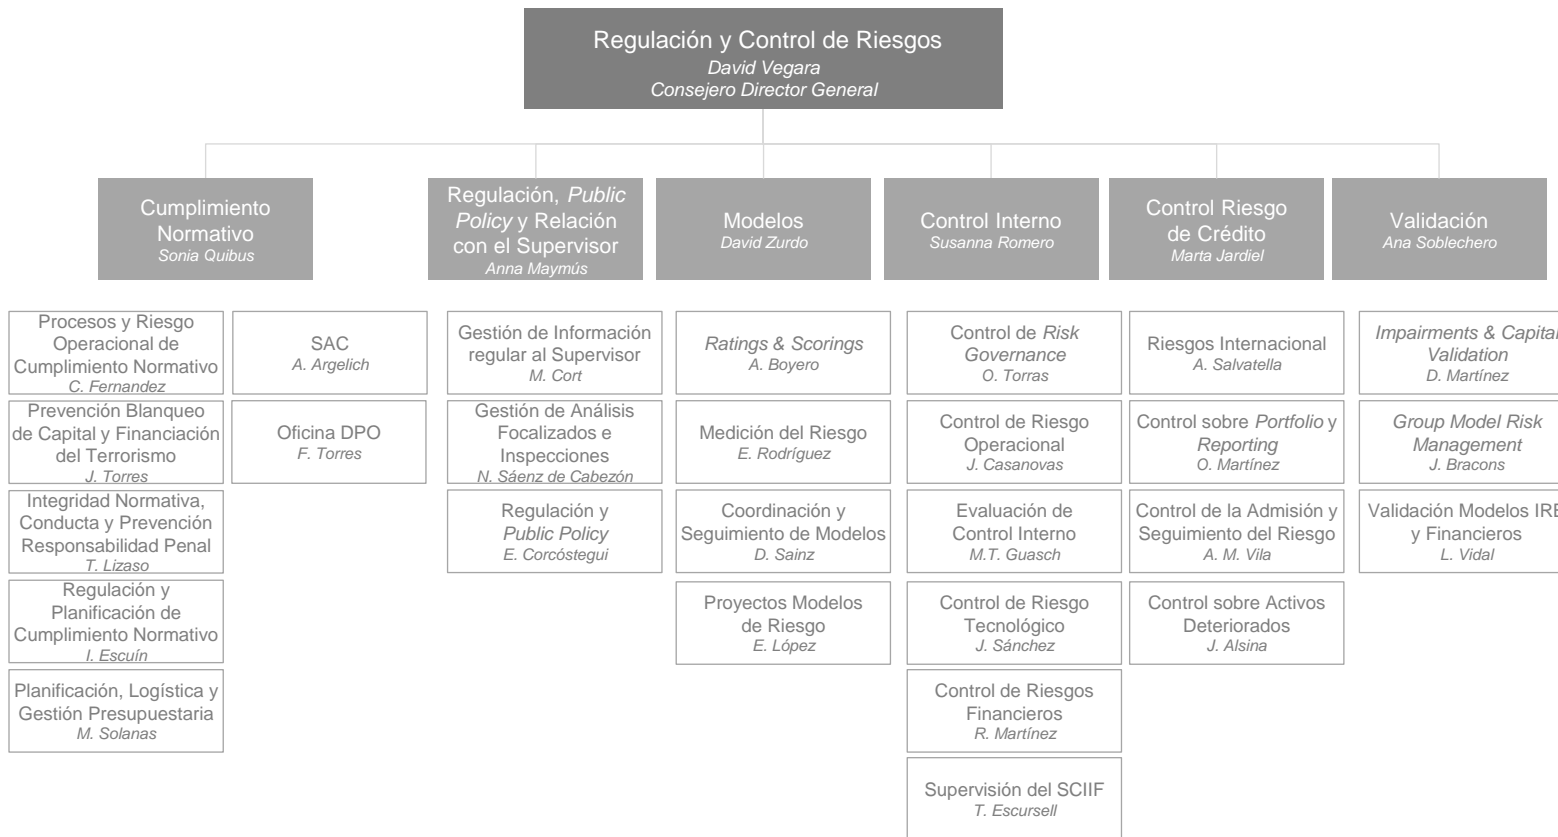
Regulación y Control de Riesgos
David Vegara
Consejero Director General

Cumplimiento Normativo
Sonia Quibus

Procesos y Riesgo Operacional de Cumplimiento Normativo
C. Fernandez

Prevención Blanqueo de Capital y Financiación del Terrorismo
J. Torres

Integridad Normativa, Conducta y Prevención Responsabilidad Penal
T. Lizaso

Regulación y Planificación de Cumplimiento Normativo
I. Escuín

Planificación, Logística y Gestión Presupuestaria
M. Solanas

SAC
A. Argelich

Oficina DPO
F. Torres

Regulación, Public Policy y Relación con el Supervisor
Anna Maymús

Gestión de Información regular al Supervisor
M. Cort

Gestión de Análisis Focalizados e Inspecciones
N. Sáenz de Cabezón

Regulación y Public Policy
E. Corcóstegui

Modelos
David Zurdo

Ratings & Scorings
A. Boyero

Medición del Riesgo
E. Rodríguez

Coordinación y Seguimiento de Modelos
D. Sainz

Proyectos Modelos de Riesgo
E. López

Control Interno
Susanna Romero

Control de Risk Governance
O. Torras

Control de Riesgo Operacional
J. Casanovas

Evaluación de Control Interno
M.T. Guasch

Control de Riesgo Tecnológico
J. Sánchez

Control de Riesgos Financieros
R. Martínez

Supervisión del SCIIF
T. Escursell

Control Riesgo de Crédito
Marta Jardiel

Riesgos Internacional
A. Salvatella

Control sobre Portfolio y Reporting
O. Martínez

Control de la Admisión y Seguimiento del Riesgo
A. M. Vila

Control sobre Activos Deteriorados
J. Alsina

Validación
Ana Soblechero

Impairments & Capital Validation
D. Martínez

Group Model Risk Management
J. Bracons

Validación Modelos IRB y Financieros
L. Vidal